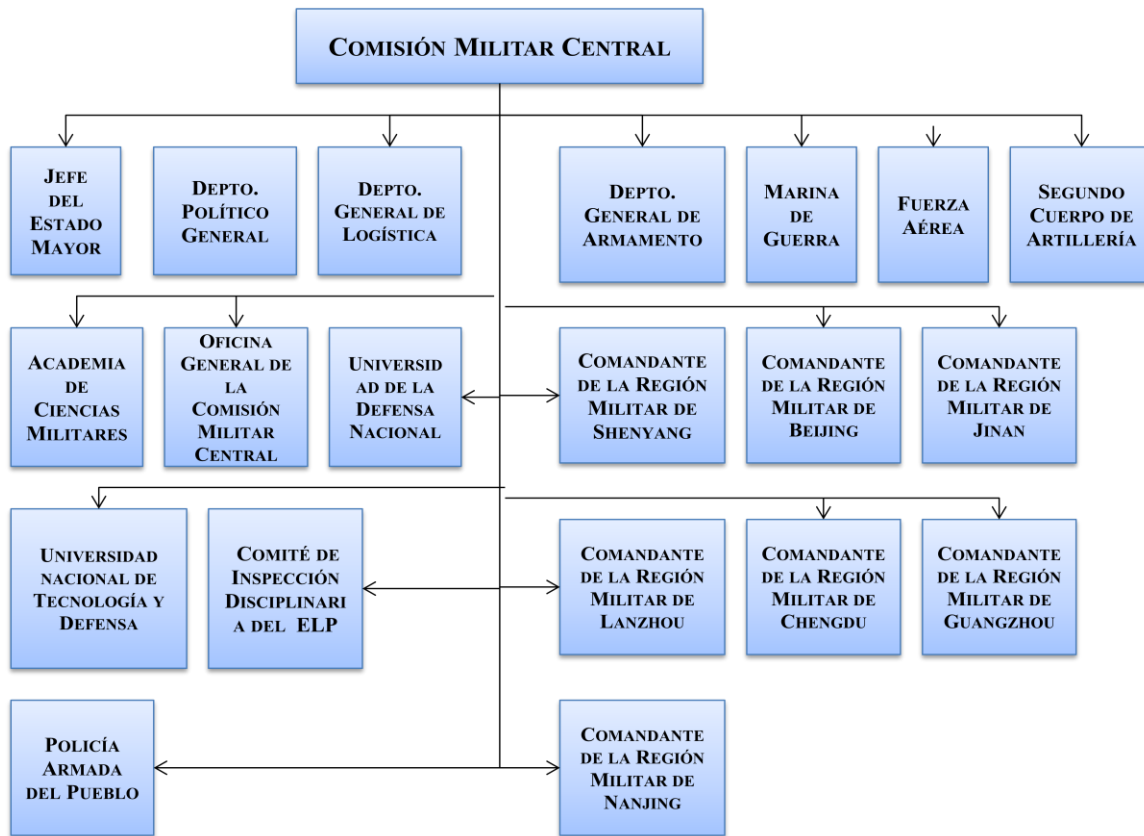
Comisión Militar Central

Jefe del Estado Mayor

Depto. Político General

Depto. General de Logística

Depto. General de Armamento

Marina de Guerra

Fuerza Aérea

Segundo Cuerpo de Artillería

Academia de Ciencias Militares

Oficina General de la Comisión Militar Central

Universidad de la Defensa Nacional

Comandante de la Región Militar de Shenyang

Comandante de la Región Militar de Beijing

Comandante de la Región Militar de Jinan

Universidad nacional de Tecnología y Defensa

Comité de Inspección Disciplinaria del ELP

Comandante de la Región Militar de Lanzhou

Comandante de la Región Militar de Chengdu

Comandante de la Región Militar de Guangzhou

Policía Armada del Pueblo

Comandante de la Región Militar de Nanjing